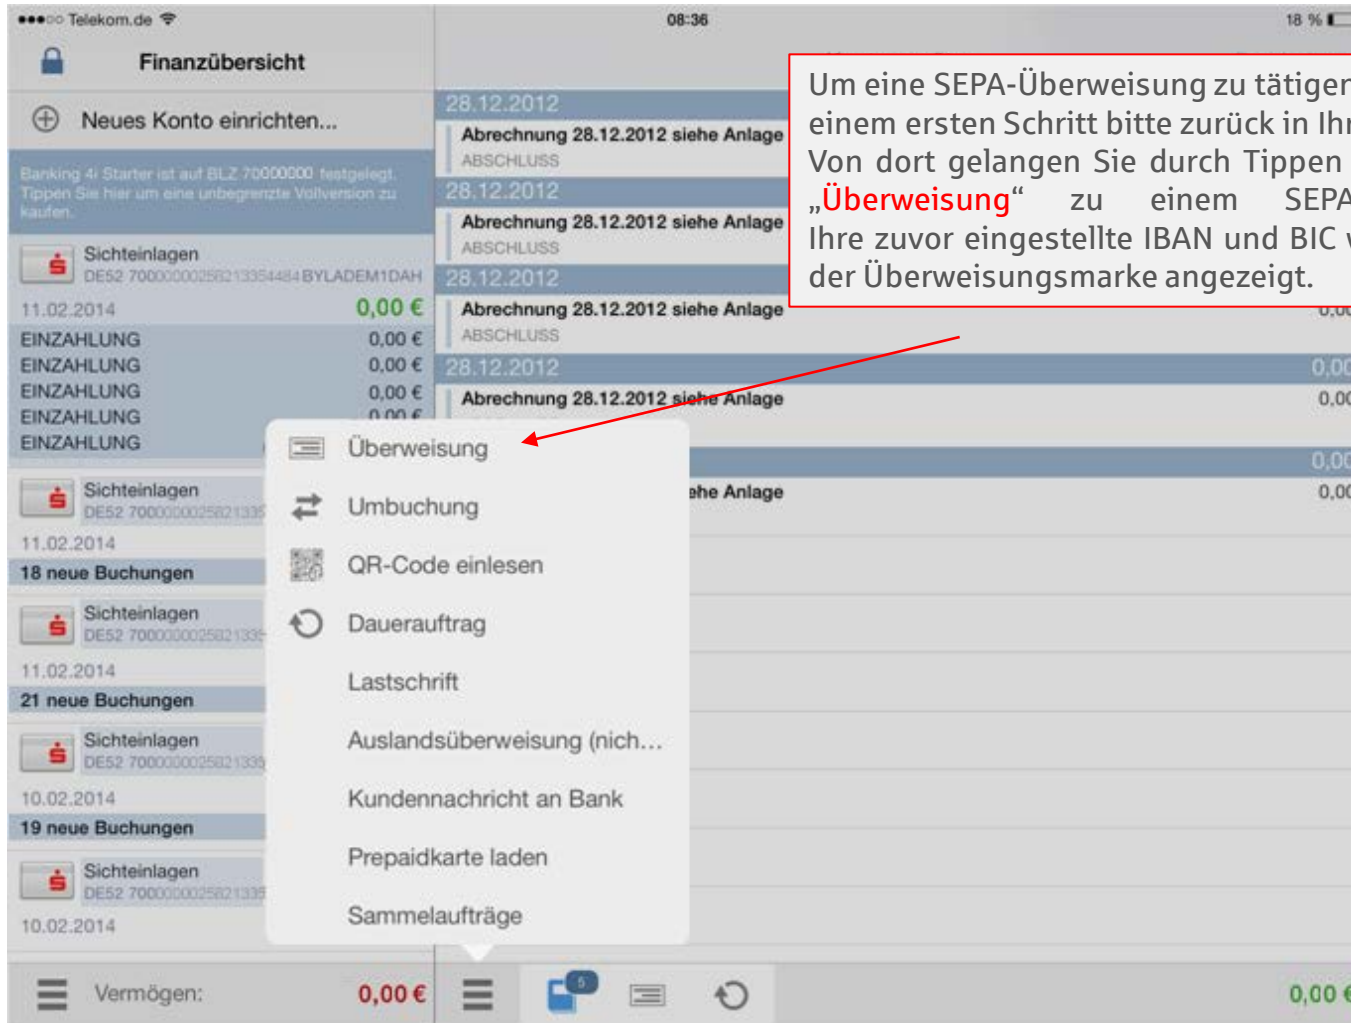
●●●○○ Telekom.de

08:36

18 %

Finanzübersicht

Neues Konto einrichten...

Banking 4i Starter ist auf BLZ 70000000 festgelegt. Tippen Sie hier um eine unbegrenzte Vollversion zu kaufen.

Sichteinlagen
DE52 700000002582133544 84 BYLADEM1DAH

11.02.2014 0,00 €

EINZAHLUNG 0,00 €
EINZAHLUNG 0,00 €
EINZAHLUNG 0,00 €
EINZAHLUNG 0,00 €
EINZAHLUNG

Sichteinlagen
DE52 700000002582133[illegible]

11.02.2014

18 neue Buchungen

Sichteinlagen
DE52 700000002582133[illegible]

11.02.2014

21 neue Buchungen

Sichteinlagen
DE52 700000002582133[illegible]

10.02.2014

19 neue Buchungen

Sichteinlagen
DE52 700000002582133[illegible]

10.02.2014

28.12.2012
Abrechnung 28.12.2012 siehe Anlage
ABSCHLUSS

28.12.2012
Abrechnung 28.12.2012 siehe Anlage
ABSCHLUSS

28.12.2012
Abrechnung 28.12.2012 siehe Anlage
ABSCHLUSS

28.12.2012 0,0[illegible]
Abrechnung 28.12.2012 siehe Anlage 0,0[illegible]

0,0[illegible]
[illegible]ehe Anlage 0,0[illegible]

Um eine SEPA-Überweisung zu tätigen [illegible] einem ersten Schritt bitte zurück in Ih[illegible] Von dort gelangen Sie durch Tippen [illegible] „Überweisung“ zu einem SEPA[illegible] Ihre zuvor eingestellte IBAN und BIC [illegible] der Überweisungsmarke angezeigt.

Überweisung
Umbuchung
QR-Code einlesen
Dauerauftrag
Lastschrift
Auslandsüberweisung (nich...
Kundennachricht an Bank
Prepaidkarte laden
Sammelaufträge

Vermögen: 0,00 €

5

0,00 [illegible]